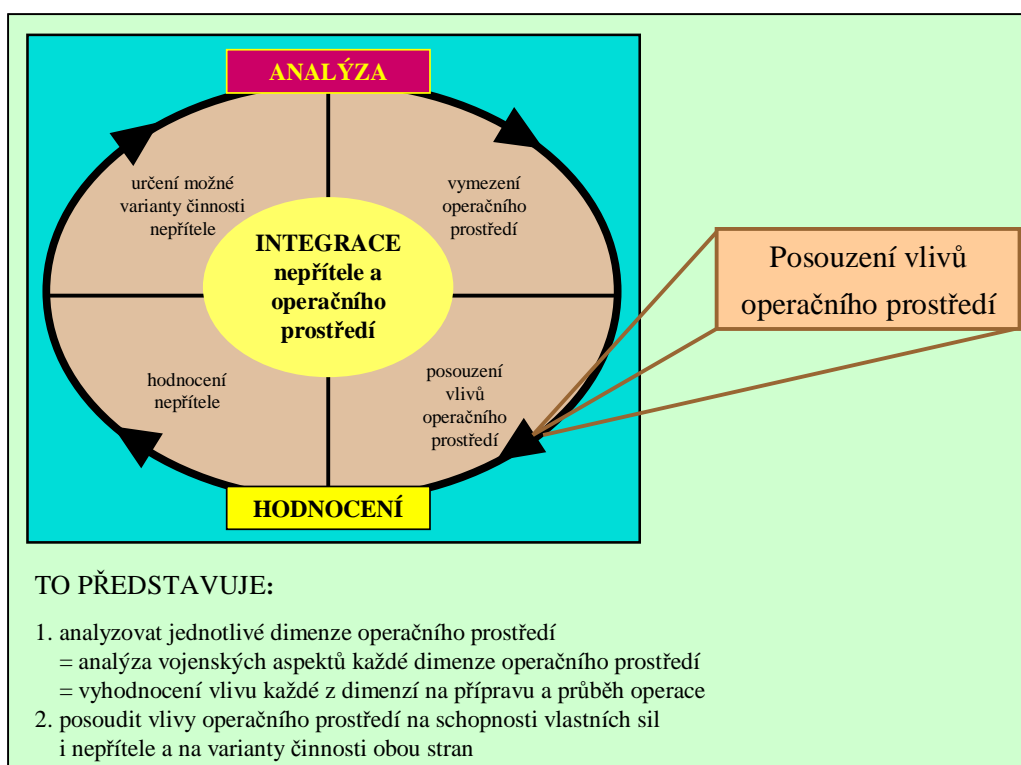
ANALÝZA

určení možné varianty činnosti nepřítele

vymezení operačního prostředí

INTEGRACE nepřítele a operačního prostředí

hodnocení nepřítele

posouzení vlivů operačního prostředí

HODNOCENÍ

Posouzení vlivů operačního prostředí

TO PŘEDSTAVUJE:

1. analyzovat jednotlivé dimenze operačního prostředí
= analýza vojenských aspektů každé dimenze operačního prostředí
= vyhodnocení vlivu každé z dimenzí na přípravu a průběh operace
2. posoudit vlivy operačního prostředí na schopnosti vlastních sil i nepřítele a na varianty činnosti obou stran